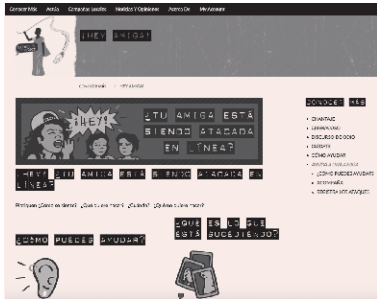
Conocer Más · Acoso · Compartir Lecturas · Noticias Y Opiniones · Acerca De · Mi Acoso

¡HEY AMIGA!

¡HEY!

¡TU AMIGA ESTÁ SIENDO ATACADA EN LÍNEA?

¡HEY! ¡TU AMIGA ESTÁ SIENDO ATACADA EN LÍNEA?

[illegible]

¿QUÉ ES LO QUE ESTÁ SUCEDIENDO?

¿CÓMO PUEDES AYUDAR?

CONOCER MÁS

• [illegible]
• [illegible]
• DISCURSO DE ODIO
• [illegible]
• CÓMO AYUDAR
• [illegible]
• ¿CÓMO PUEDES AYUDAR?
• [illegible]
• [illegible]